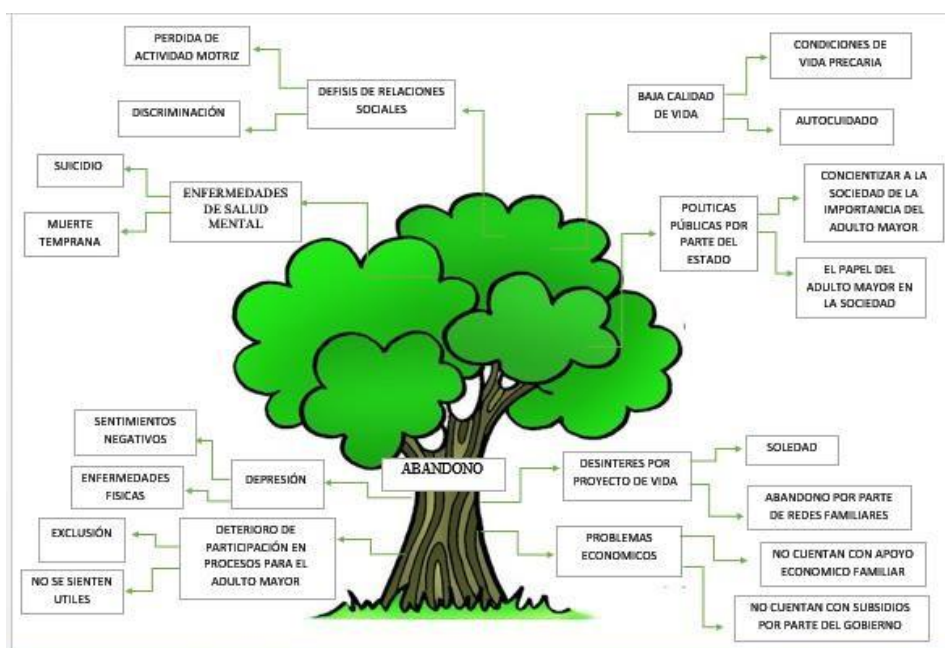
PERDIDA DE ACTIVIDAD MOTRIZ

DEFISIS DE RELACIONES SOCIALES

DISCRIMINACIÓN

BAJA CALIDAD DE VIDA

CONDICIONES DE VIDA PRECARIA

AUTOCUIDADO

SUICIDIO

ENFERMEDADES DE SALUD MENTAL

MUERTE TEMPRANA

POLITICAS PÚBLICAS POR PARTE DEL ESTADO

CONCIENTIZAR A LA SOCIEDAD DE LA IMPORTANCIA DEL ADULTO MAYOR

EL PAPEL DEL ADULTO MAYOR EN LA SOCIEDAD

SENTIMIENTOS NEGATIVOS

ENFERMEDADES FISICAS

DEPRESIÓN

ABANDONO

DESINTERES POR PROYECTO DE VIDA

SOLEDAD

ABANDONO POR PARTE DE REDES FAMILIARES

EXCLUSIÓN

DETERIORO DE PARTICIPACIÓN EN PROCESOS PARA EL ADULTO MAYOR

NO SE SIENTEN UTILES

PROBLEMAS ECONOMICOS

NO CUENTAN CON APOYO ECONOMICO FAMILIAR

NO CUENTAN CON SUBSIDIOS POR PARTE DEL GOBIERNO